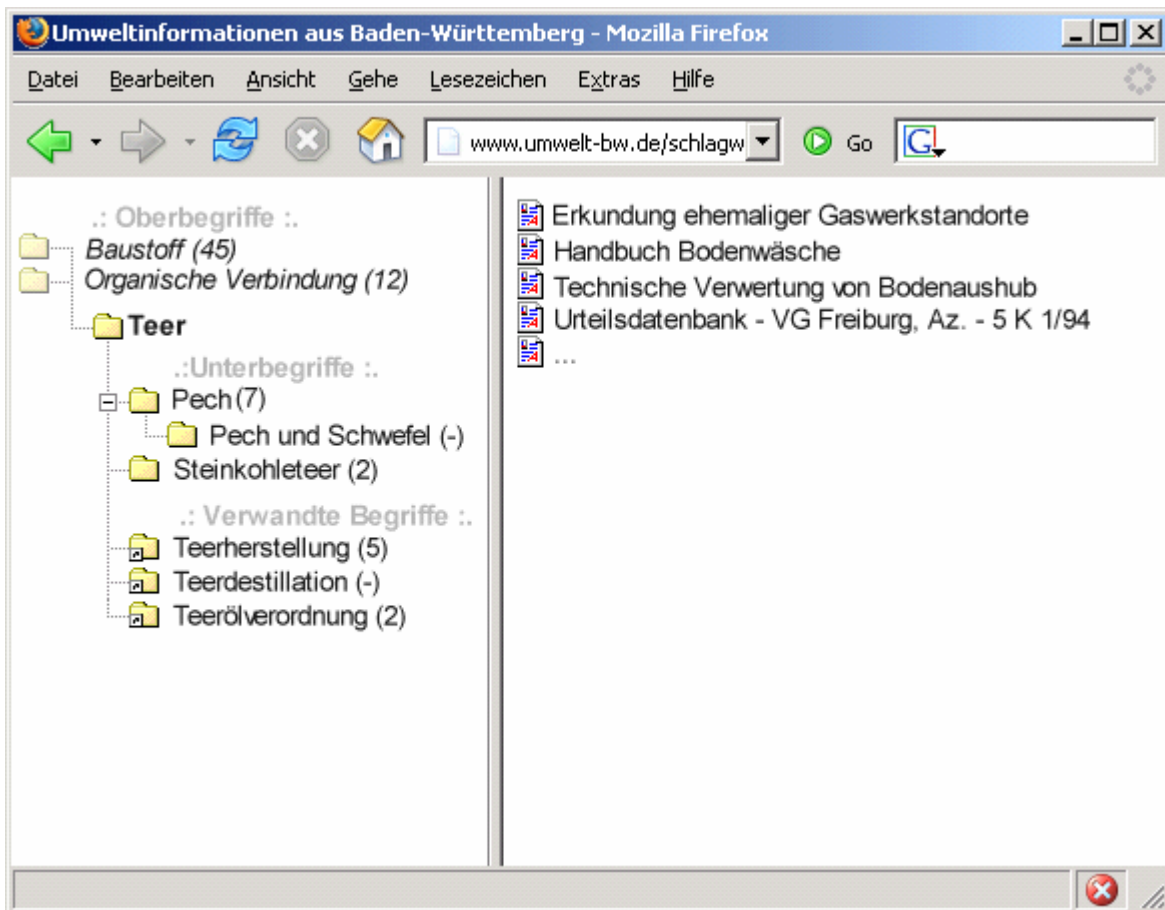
Umweltinformationen aus Baden-Württemberg - Mozilla Firefox

Datei Bearbeiten Ansicht Gehe Lesezeichen Extras Hilfe

www.umwelt-bw.de/schlagw

Go

G

.: Oberbegriffe :.
Baustoff (45)
Organische Verbindung (12)
Teer
.:Unterbegriffe :.
Pech (7)
Pech und Schwefel (-)
Steinkohleteer (2)
.: Verwandte Begriffe :.
Teerherstellung (5)
Teerdestillation (-)
Teerölverordnung (2)

Erkundung ehemaliger Gaswerkstandorte
Handbuch Bodenwäsche
Technische Verwertung von Bodenaushub
Urteilsdatenbank - VG Freiburg, Az. - 5 K 1/94
...